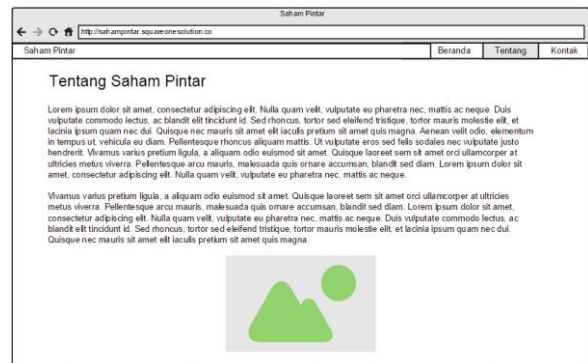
Saham Pintar

http://sahampintar.squareonesolution.co

Saham Pintar

Beranda

Tentang

Kontak

Tentang Saham Pintar

Lorem ipsum dolor sit amet, consectetur adipiscing elit. Nulla quam velit, vulputate eu pharetra nec, mattis ac neque. Duis vulputate commodo lectus, ac blandit elit tincidunt id. Sed rhoncus, tortor sed eleifend tristique, tortor mauris molestie elit, et lacinia ipsum quam nec dui. Quisque nec mauris sit amet elit iaculis pretium sit amet quis magna. Aenean velit odio, elementum in tempus ut, vehicula eu diam. Pellentesque rhoncus aliquam mattis. Ut vulputate eros sed felis sodales nec vulputate justo hendrerit. Vivamus varius pretium ligula, a aliquam odio euismod sit amet. Quisque laoreet sem sit amet orci ullamcorper at ultricies metus viverra. Pellentesque arcu mauris, malesuada quis ornare accumsan, blandit sed diam. Lorem ipsum dolor sit amet, consectetur adipiscing elit. Nulla quam velit, vulputate eu pharetra nec, mattis ac neque.

Vivamus varius pretium ligula, a aliquam odio euismod sit amet. Quisque laoreet sem sit amet orci ullamcorper at ultricies metus viverra. Pellentesque arcu mauris, malesuada quis ornare accumsan, blandit sed diam. Lorem ipsum dolor sit amet, consectetur adipiscing elit. Nulla quam velit, vulputate eu pharetra nec, mattis ac neque. Duis vulputate commodo lectus, ac blandit elit tincidunt id. Sed rhoncus, tortor sed eleifend tristique, tortor mauris molestie elit, et lacinia ipsum quam nec dui. Quisque nec mauris sit amet elit iaculis pretium sit amet quis magna.